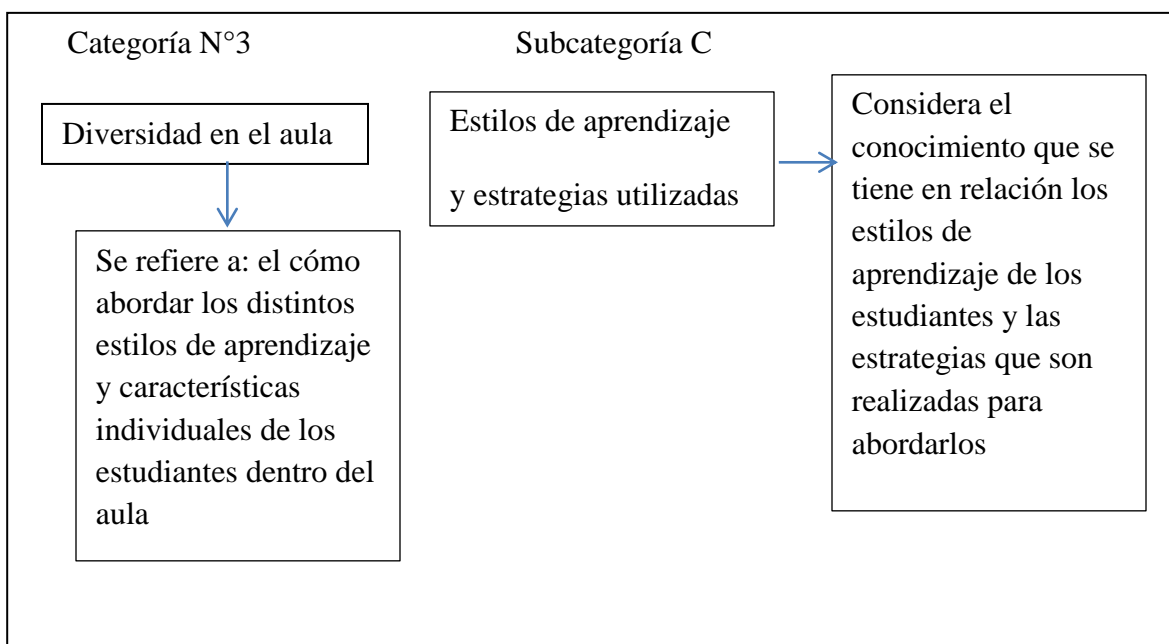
Categoría N°3

Subcategoría C

Diversidad en el aula

Se refiere a: el cómo abordar los distintos estilos de aprendizaje y características individuales de los estudiantes dentro del aula

Estilos de aprendizaje

y estrategias utilizadas

Considera el conocimiento que se tiene en relación los estilos de aprendizaje de los estudiantes y las estrategias que son realizadas para abordarlos